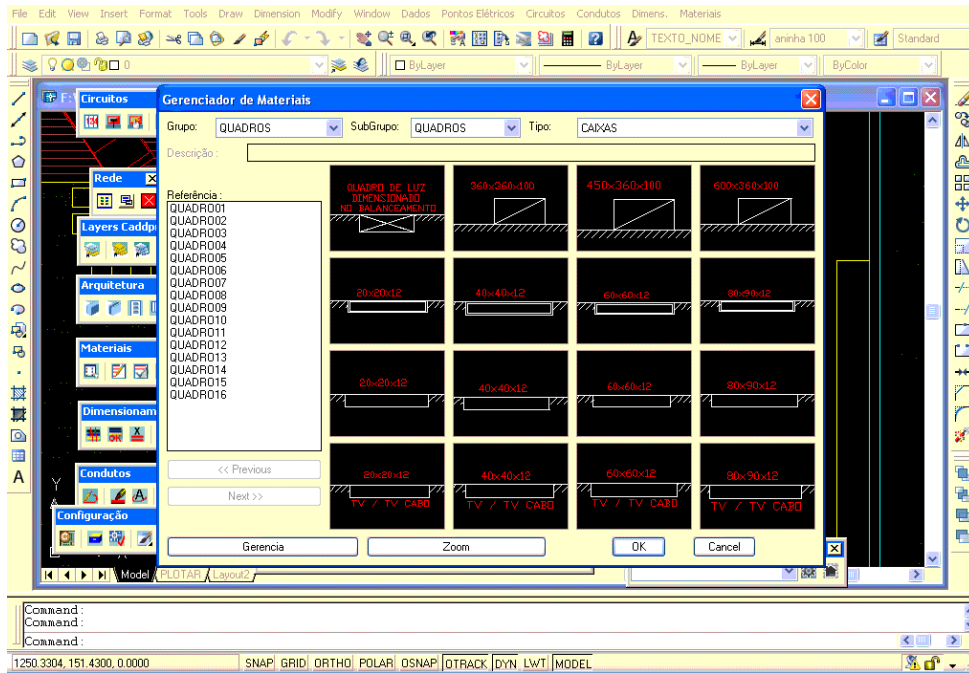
File Edit View Insert Format Tools Draw Dimension Modify Window Dados Pontos Elétricos Circuitos Condutos Dimens. Materiais

TEXTO_NOME aninha 100 Standard

0 ByLayer ByLayer ByLayer ByColor

Circuitos

Rede

Layers Caddp

Arquitetura

Materiais

Dimensionam

Condutos

Configuração

Gerenciador de Materiais

Grupo: QUADROS SubGrupo: QUADROS Tipo: CAIXAS

Descrição:

Referência:
QUADRO01
QUADRO02
QUADRO03
QUADRO04
QUADRO05
QUADRO06
QUADRO07
QUADRO08
QUADRO09
QUADRO10
QUADRO11
QUADRO12
QUADRO13
QUADRO14
QUADRO15
QUADRO16

QUADRO DE LUZ DIMENSIONADO NO BALANCEAMENTO

360x360x100

450x360x100

600x360x100

20x20x12

40x40x12

60x60x12

80x90x12

20x20x12

40x40x12

60x60x12

80x90x12

20x20x12
TV / TV CABO

40x40x12
TV / TV CABO

60x60x12
TV / TV CABO

80x90x12
TV / TV CABO

<< Previous

Next >>

Gerencia

Zoom

OK

Cancel

Model PLOTAR Layout2

Command :
Command :
Command :

1250.3304, 151.4300, 0.0000 SNAP GRID ORTHO POLAR OSNAP OTRACK DYN LWT MODEL